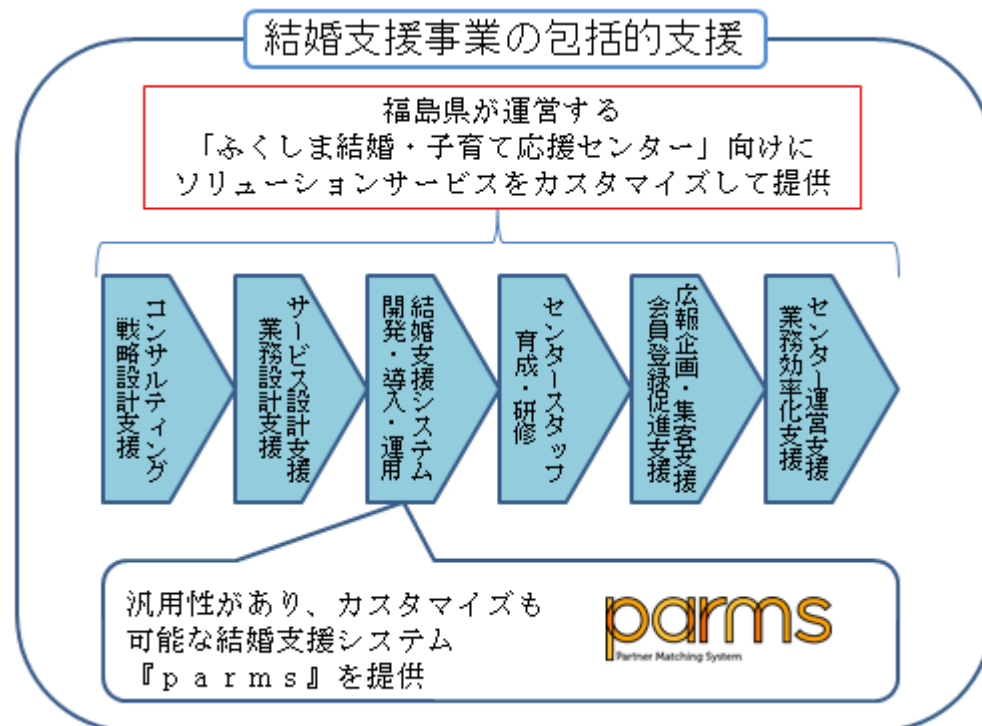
結婚支援事業の包括的支援

福島県が運営する
「ふくしま結婚・子育て応援センター」向けに
ソリューションサービスをカスタマイズして提供

コンサルティング
戦略設計支援

サービス設計支援
業務設計支援

結婚支援システム
開発・導入・運用

センタースタッフ
育成・研修

広報企画・集客支援
会員登録促進支援

センター運営支援
業務効率化支援

汎用性があり、カスタマイズも
可能な結婚支援システム
『ｐａｒｍｓ』を提供

parms
Partner Matching System